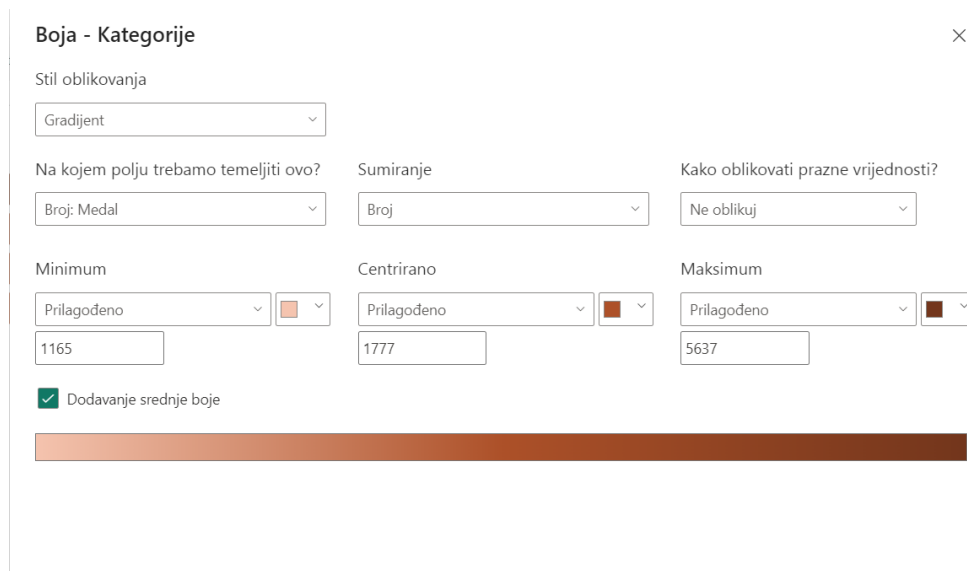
Boja - Kategorije

×

Stil oblikovanja

Gradijent

Na kojem polju trebamo temeljiti ovo?

Broj: Medal

Sumiranje

Broj

Kako oblikovati prazne vrijednosti?

Ne oblikuj

Minimum

Prilagođeno

1165

Centrirano

Prilagođeno

1777

Maksimum

Prilagođeno

5637

Dodavanje srednje boje